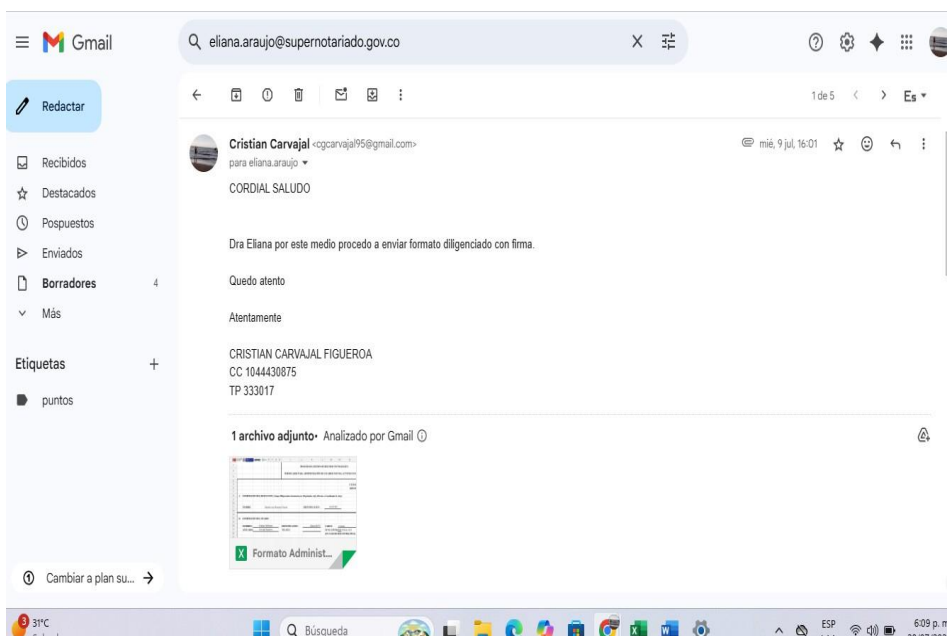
Gmail

eliana.araujo@supernotariado.gov.co

Redactar

Recibidos
Destacados
Pospuestos
Enviados
Borradores 4
Más

Etiquetas +
puntos

Cambiar a plan su...

1 de 5 Es

Cristian Carvajal <cgcarvajal95@gmail.com>
para eliana.araujo
mié, 9 jul, 16:01

CORDIAL SALUDO

Dra Eliana por este medio procedo a enviar formato diligenciado con firma.

Quedo atento

Atentamente

CRISTIAN CARVAJAL FIGUEROA
CC 1044430875
TP 333017

1 archivo adjunto • Analizado por Gmail

Formato Administ...

31°C

Búsqueda

ESP

6:09 p. m